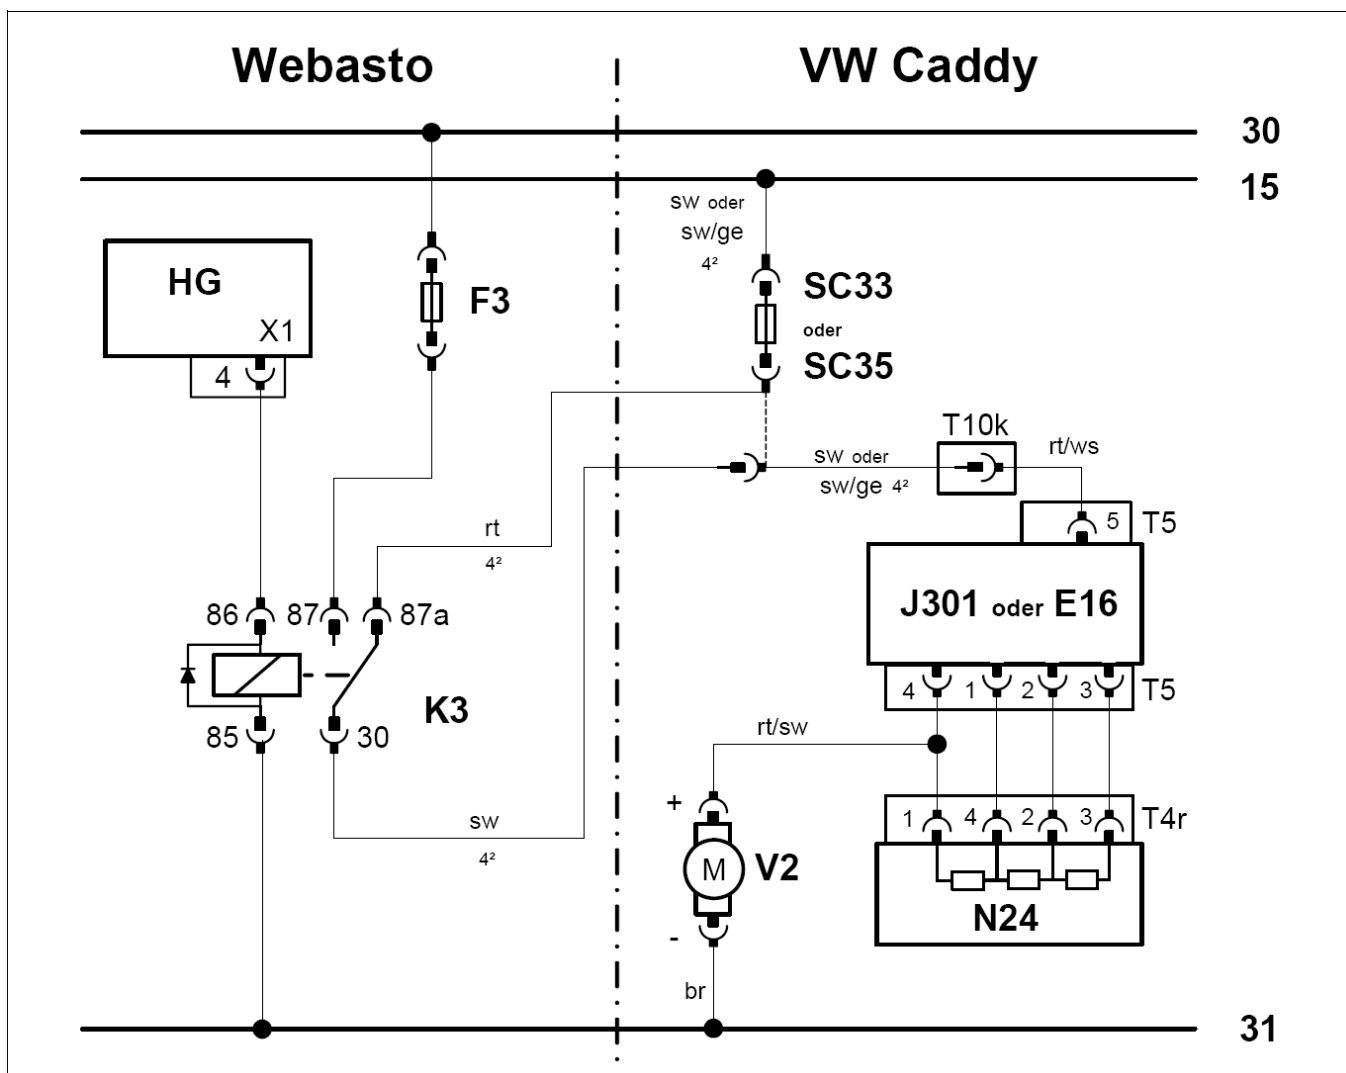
Webasto

VW Caddy

30

15

HG

X1

4

F3

sw oder sw/ge
4²

SC33
oder
SC35

T10k

rt/ws

sw oder sw/ge 4²

5 T5

rt
4²

J301 oder E16

86 87 87a

4 1 2 3 T5

K3

85 30

rt/sw

+

1 4 2 3 T4r

sw
4²

M V2

N24

-

br

31